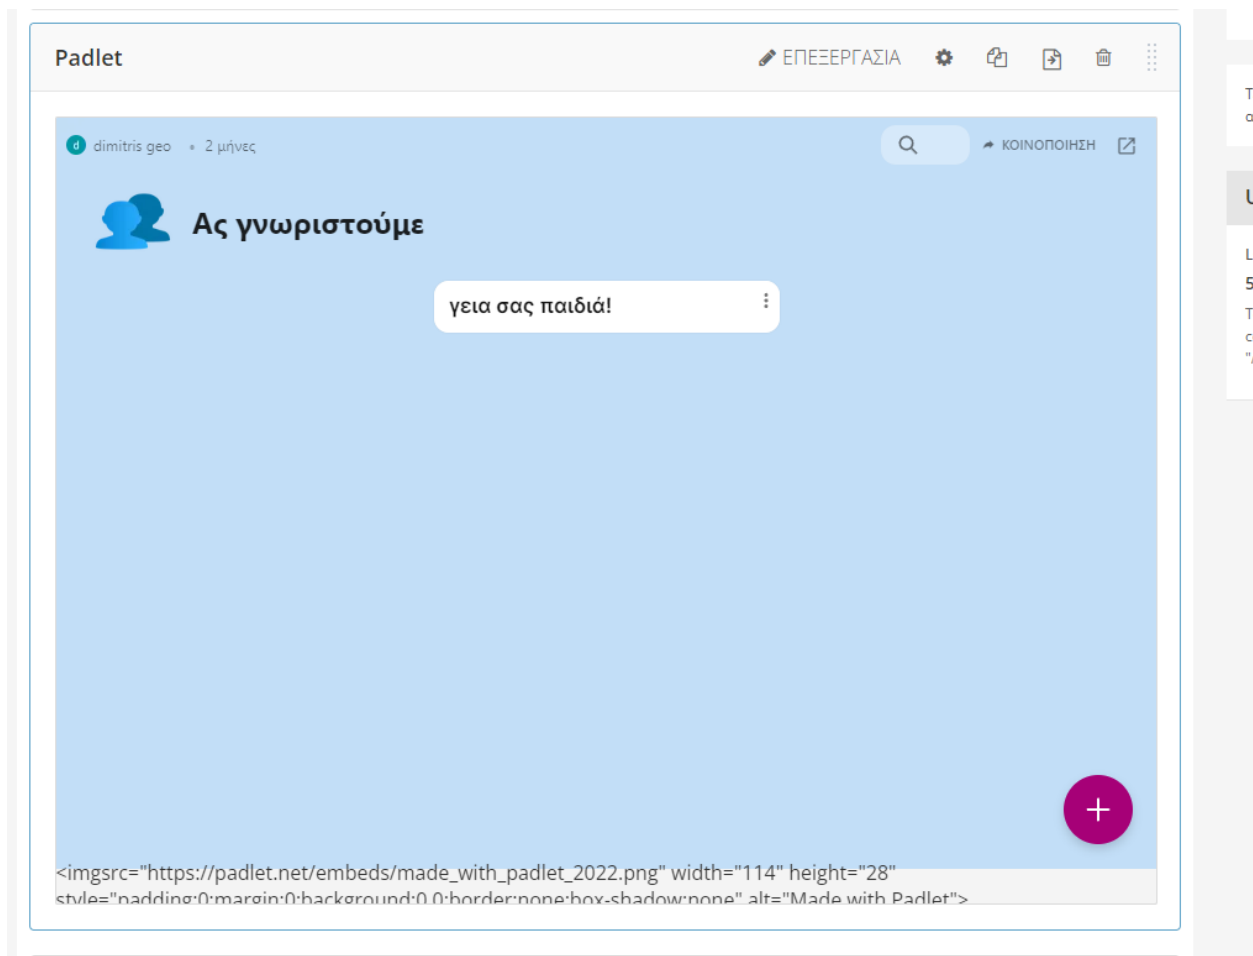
Padlet

ΕΠΕΞΕΡΓΑΣΙΑ

d dimitris geo • 2 μήνες

ΚΟΙΝΟΠΟΙΗΣΗ

Ας γνωριστούμε

γεια σας παιδιά!

<imgsrc="https://padlet.net/embeds/made_with_padlet_2022.png" width="114" height="28" style="padding:0;margin:0;background:0 0;border:none;box-shadow:none" alt="Made with Padlet">